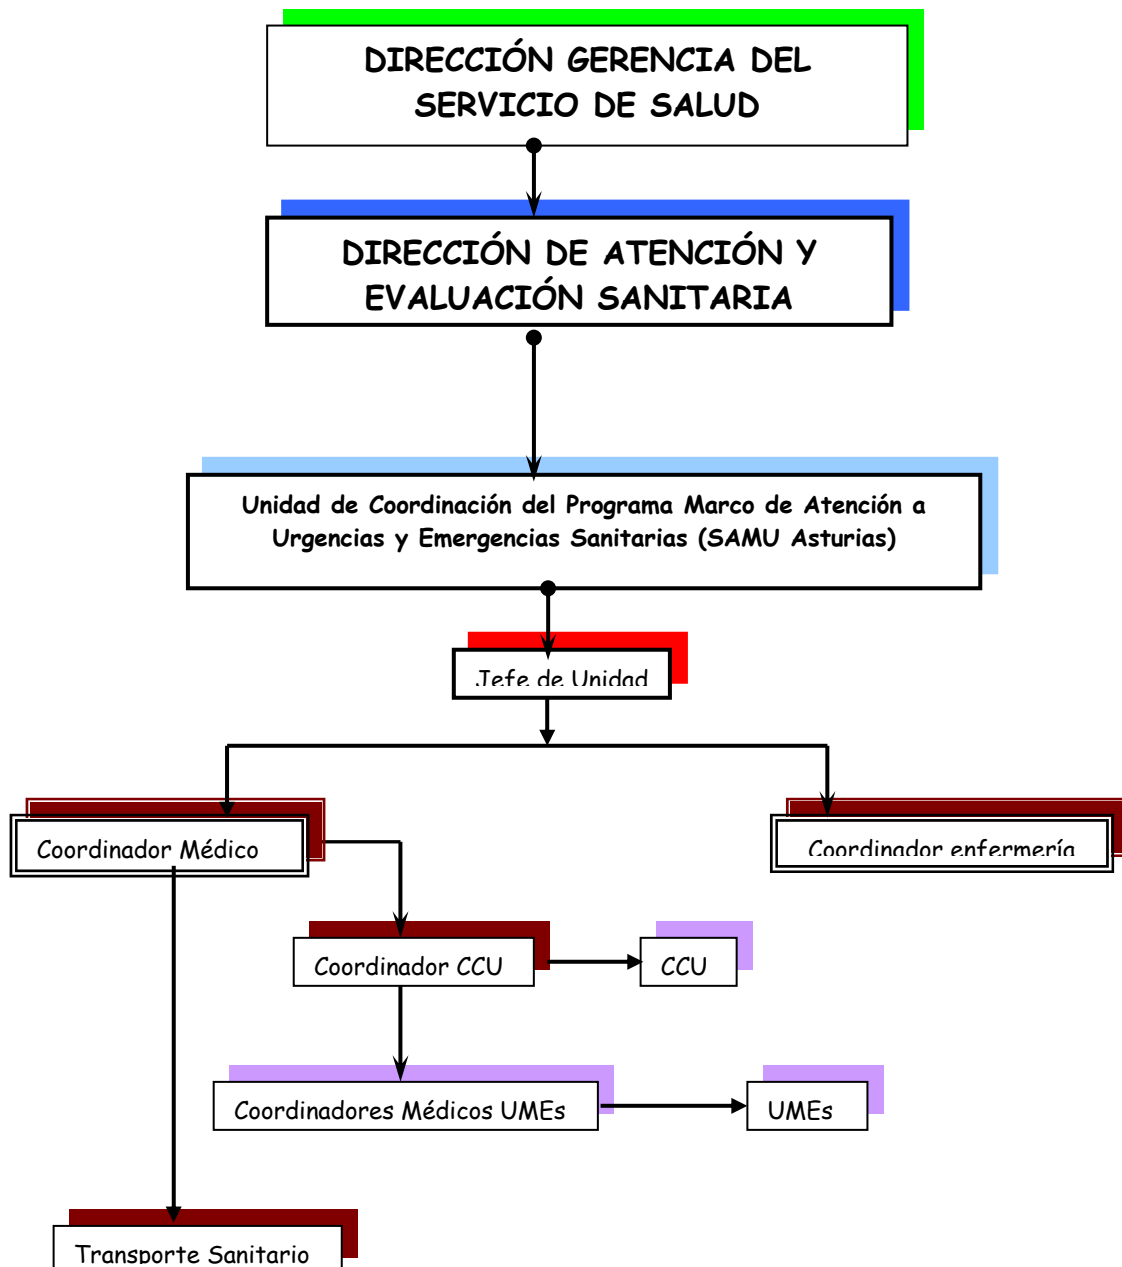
DIRECCIÓN GERENCIA DEL SERVICIO DE SALUD

DIRECCIÓN DE ATENCIÓN Y EVALUACIÓN SANITARIA

Unidad de Coordinación del Programa Marco de Atención a Urgencias y Emergencias Sanitarias (SAMU Asturias)

Jefe de Unidad

Coordinador Médico

Coordinador enfermería

Coordinador CCU

CCU

Coordinadores Médicos UMEs

UMEs

Transporte Sanitario